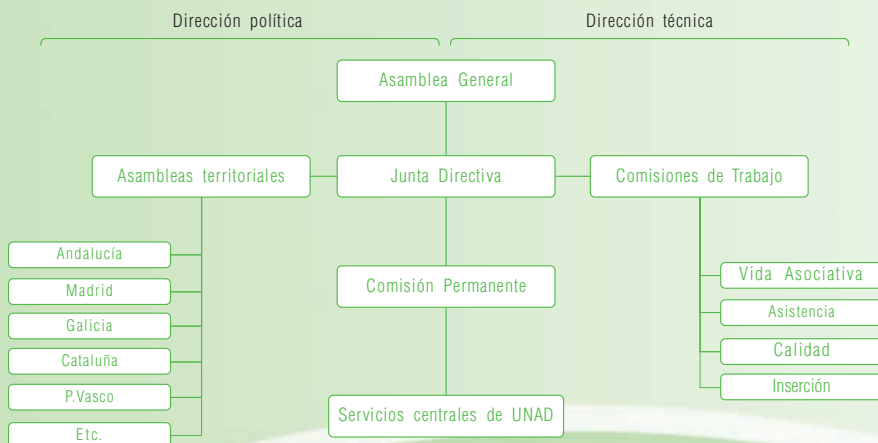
Dirección política

Dirección técnica

Asamblea General

Asambleas territoriales

Junta Directiva

Comisiones de Trabajo

Andalucía

Madrid

Galicia

Cataluña

P.Vasco

Etc.

Comisión Permanente

Servicios centrales de UNAD

Vida Asociativa

Asistencia

Calidad

Inserción